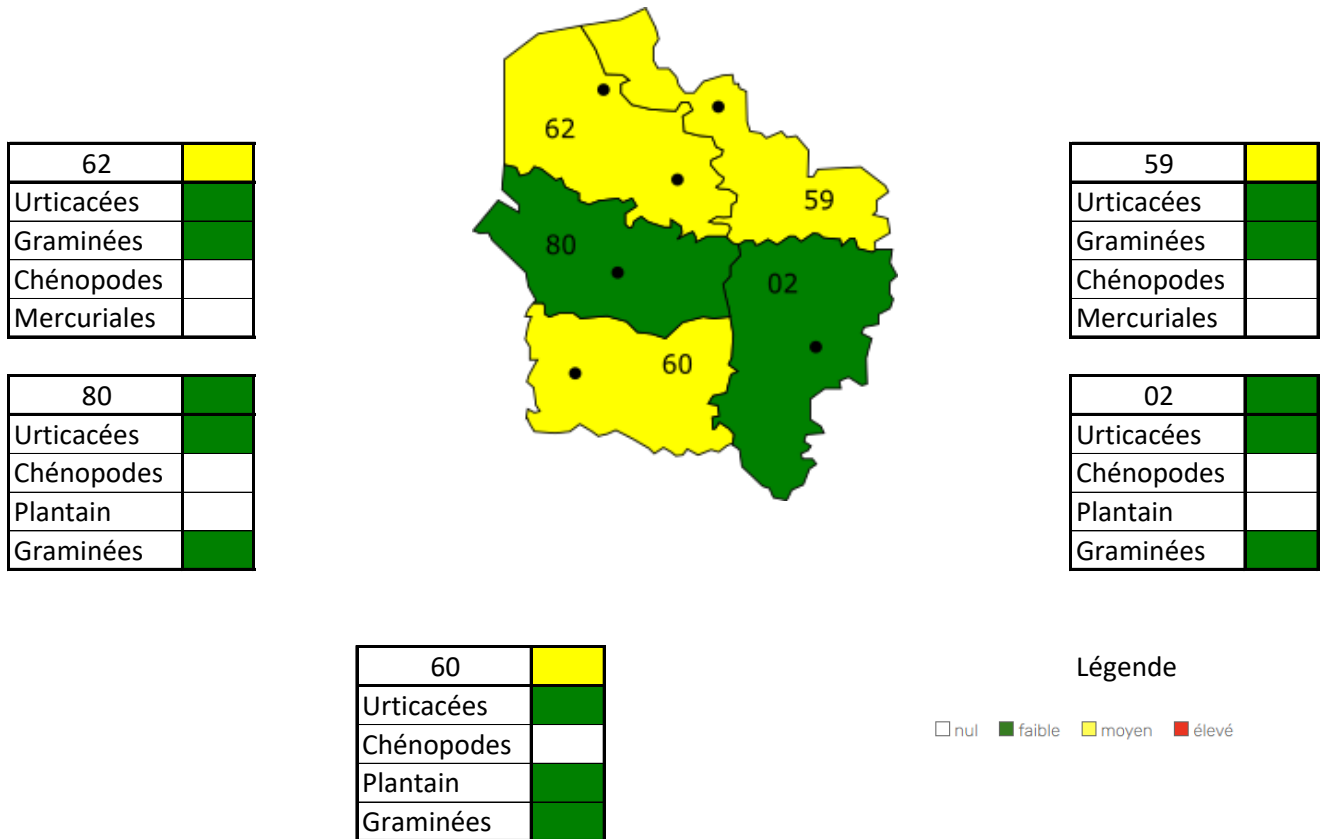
| 62 | |
|---|---|
| Urticacées | |
| Graminées | |
| Chénopodes | |
| Mercuriales | |

| 80 | |
|---|---|
| Urticacées | |
| Chénopodes | |
| Plantain | |
| Graminées | |

62

59

80

02

60

| 59 | |
|---|---|
| Urticacées | |
| Graminées | |
| Chénopodes | |
| Mercuriales | |

| 02 | |
|---|---|
| Urticacées | |
| Chénopodes | |
| Plantain | |
| Graminées | |

| 60 | |
|---|---|
| Urticacées | |
| Chénopodes | |
| Plantain | |
| Graminées | |

Légende

nul faible moyen élevé